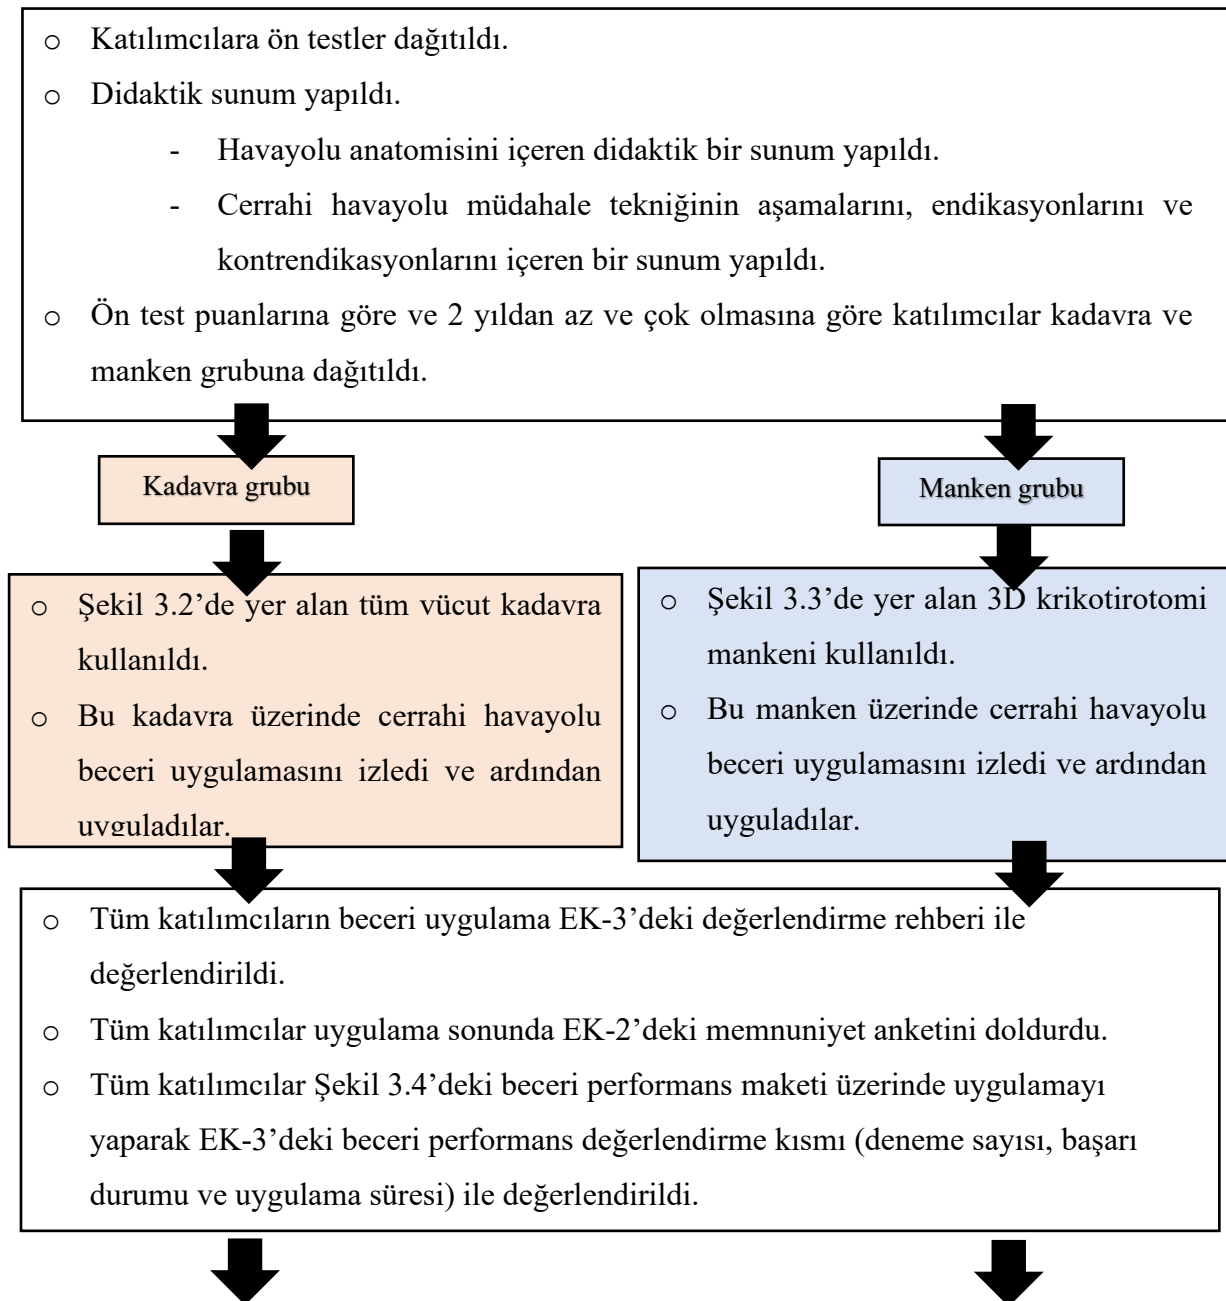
o Katılımcılara ön testler dağıtıldı.

o Didaktik sunum yapıldı.

- Havayolu anatomisini içeren didaktik bir sunum yapıldı.

- Cerrahi havayolu müdahale tekniğinin aşamalarını, endikasyonlarını ve kontrendikasyonlarını içeren bir sunum yapıldı.

o Ön test puanlarına göre ve 2 yıldan az ve çok olmasına göre katılımcılar kadavra ve manken grubuna dağıtıldı.

Kadavra grubu

o Şekil 3.2'de yer alan tüm vücut kadavra kullanıldı.

o Bu kadavra üzerinde cerrahi havayolu beceri uygulamasını izledi ve ardından uyguladılar.

Manken grubu

o Şekil 3.3'de yer alan 3D krikotirotomi mankeni kullanıldı.

o Bu manken üzerinde cerrahi havayolu beceri uygulamasını izledi ve ardından uyguladılar.

o Tüm katılımcıların beceri uygulama EK-3'deki değerlendirme rehberi ile değerlendirildi.

o Tüm katılımcılar uygulama sonunda EK-2'deki memnuniyet anketini doldurdu.

o Tüm katılımcılar Şekil 3.4'deki beceri performans maketi üzerinde uygulamayı yaparak EK-3'deki beceri performans değerlendirme kısmı (deneme sayısı, başarı durumu ve uygulama süresi) ile değerlendirildi.